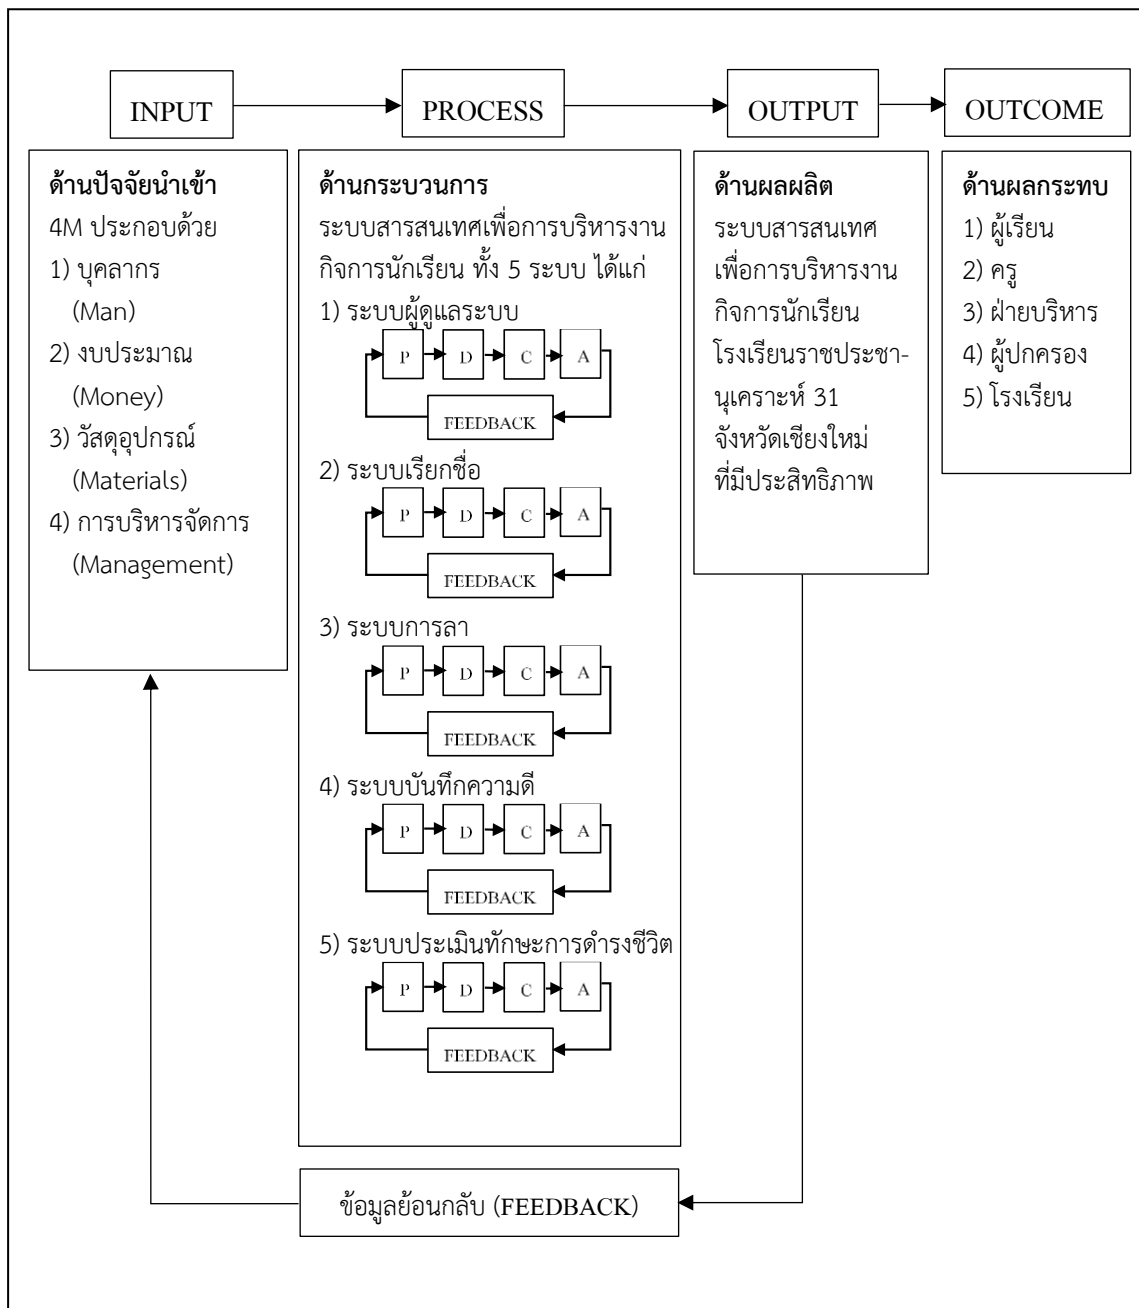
INPUT

PROCESS

OUTPUT

OUTCOME

ด้านปัจจัยนำเข้า
4M ประกอบด้วย
1) บุคลากร (Man)
2) งบประมาณ (Money)
3) วัสดุอุปกรณ์ (Materials)
4) การบริหารจัดการ (Management)

ด้านกระบวนการ
ระบบสารสนเทศเพื่อการบริหารงานกิจการนักเรียน ทั้ง 5 ระบบ ได้แก่
1) ระบบผู้ดูแลระบบ
P D C A
FEEDBACK
2) ระบบเรียกชื่อ
P D C A
FEEDBACK
3) ระบบการลา
P D C A
FEEDBACK
4) ระบบบันทึกความดี
P D C A
FEEDBACK
5) ระบบประเมินทักษะการดำรงชีวิต
P D C A
FEEDBACK

ด้านผลผลิต
ระบบสารสนเทศเพื่อการบริหารงานกิจการนักเรียน โรงเรียนราชประชานุเคราะห์ 31 จังหวัดเชียงใหม่ ที่มีประสิทธิภาพ

ด้านผลกระทบ
1) ผู้เรียน
2) ครู
3) ฝ่ายบริหาร
4) ผู้ปกครอง
5) โรงเรียน

ข้อมูลย้อนกลับ (FEEDBACK)